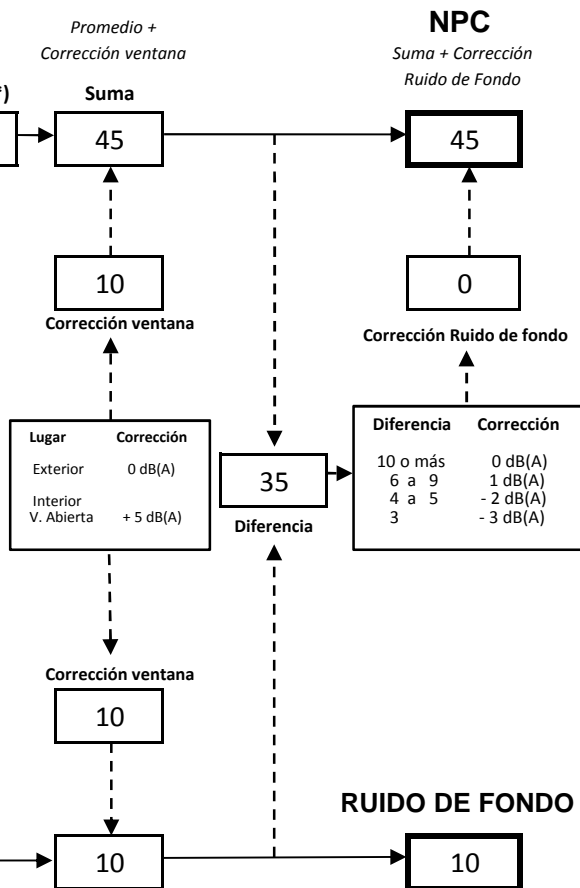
Promedio +
Corrección ventana

NPC
Suma + Corrección
Ruido de Fondo

F)

Suma

45

45

10

0

Corrección ventana

Corrección Ruido de fondo

| Lugar | Corrección |
|---|---|
| Exterior | 0 dB(A) |
| Interior V. Abierta | + 5 dB(A) |

35

Diferencia

| Diferencia | Corrección |
|---|---|
| 10 o más | 0 dB(A) |
| 6 a 9 | 1 dB(A) |
| 4 a 5 | - 2 dB(A) |
| 3 | - 3 dB(A) |

Corrección ventana

10

RUIDO DE FONDO

10

10